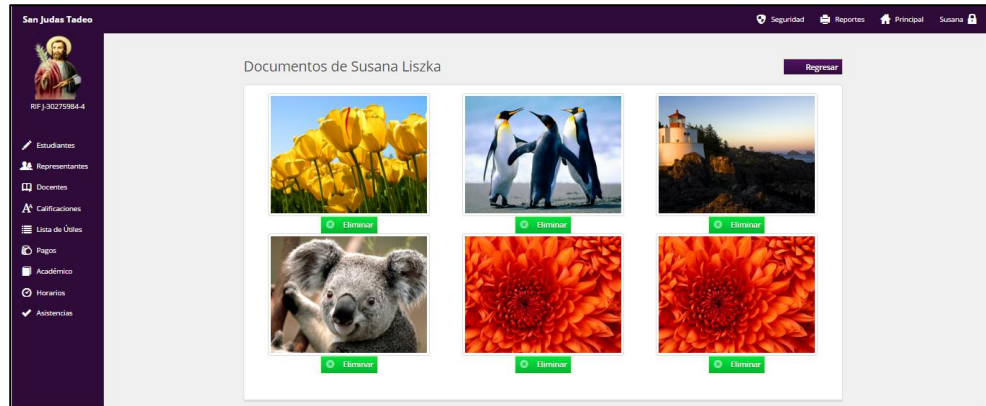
San Judas Tadeo

Seguridad Reportes Principal Susana

RIF J-30275984-4

Estudiantes
Representantes
Docentes
Calificaciones
Lista de Útiles
Pagos
Académico
Horarios
Asistencias

Documentos de Susana Liszka

Regresar

Eliminar
Eliminar
Eliminar
Eliminar
Eliminar
Eliminar